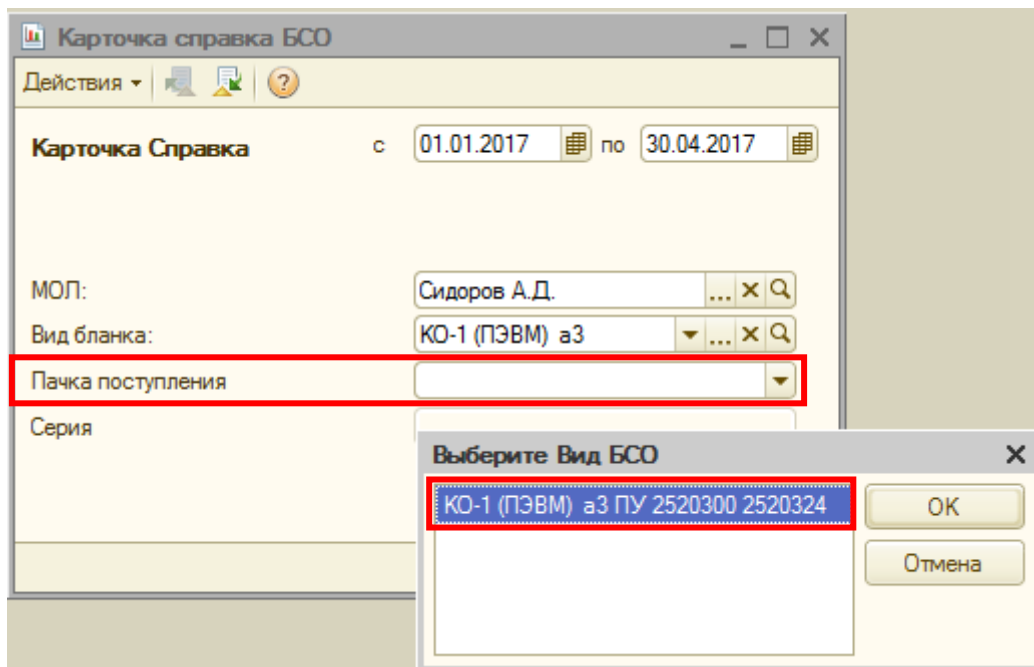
Карточка справка БСО

Действия

Карточка Справка с 01.01.2017 по 30.04.2017

МОЛ: Сидоров А.Д.

Вид бланка: КО-1 (ПЭВМ) а3

Пачка поступления

Серия

Выберите Вид БСО

КО-1 (ПЭВМ) а3 ПУ 2520300 2520324

OK

Отмена